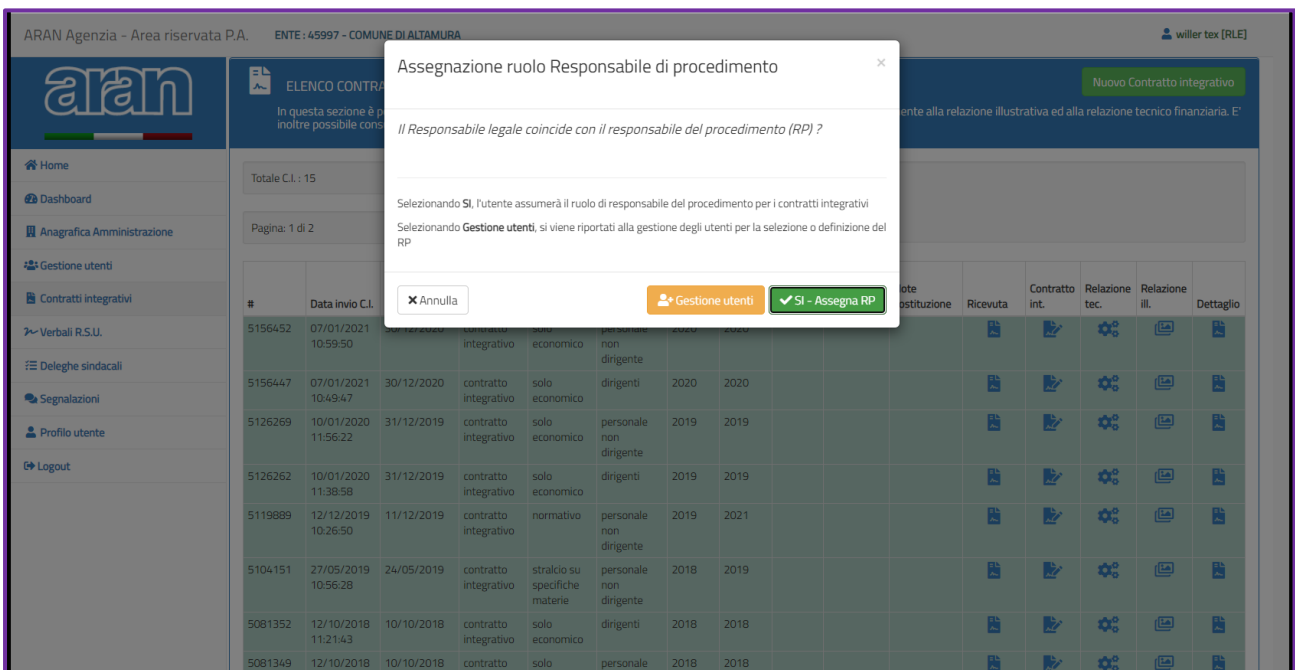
ARAN Agenzia - Area riservata P.A. ENTE : 45997 - COMUNE DI ALTAMURA

willer tex [RLE]

aran

Home
Dashboard
Anagrafica Amministrazione
Gestione utenti
Contratti integrativi
Verbali R.S.U.
Deleghe sindacali
Segnalazioni
Profilo utente
Logout

ELENCO CONTRA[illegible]

In questa sezione è p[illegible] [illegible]ente alla relazione illustrativa ed alla relazione tecnico finanziaria. E' inoltre possibile cons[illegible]

Nuovo Contratto integrativo

Totale C.I. : 15

Pagina: 1 di 2

Assegnazione ruolo Responsabile di procedimento

×

Il Responsabile legale coincide con il responsabile del procedimento (RP) ?

Selezionando SI, l'utente assumerà il ruolo di responsabile del procedimento per i contratti integrativi

Selezionando Gestione utenti, si viene riportati alla gestione degli utenti per la selezione o definizione del RP

× Annulla

Gestione utenti

SI - Assegna RP

| # | Data invio C.I. | | | | | | | | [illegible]ote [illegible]ostituzione | Ricevuta | Contratto int. | Relazione tec. | Relazione ill. | Dettaglio |
|---|---|---|---|---|---|---|---|---|---|---|---|---|---|---|
| 5156452 | 07/01/2021 10:59:50 | 30/12/2020 | contratto integrativo | solo economico | personale non dirigente | 2020 | 2020 | | | | | | | |
| 5156447 | 07/01/2021 10:49:47 | 30/12/2020 | contratto integrativo | solo economico | dirigenti | 2020 | 2020 | | | | | | | |
| 5126269 | 10/01/2020 11:56:22 | 31/12/2019 | contratto integrativo | solo economico | personale non dirigente | 2019 | 2019 | | | | | | | |
| 5126262 | 10/01/2020 11:38:58 | 31/12/2019 | contratto integrativo | solo economico | dirigenti | 2019 | 2019 | | | | | | | |
| 5119889 | 12/12/2019 10:26:50 | 11/12/2019 | contratto integrativo | normativo | personale non dirigente | 2019 | 2021 | | | | | | | |
| 5104151 | 27/05/2019 10:56:28 | 24/05/2019 | contratto integrativo | stralcio su specifiche materie | personale non dirigente | 2018 | 2019 | | | | | | | |
| 5081352 | 12/10/2018 11:21:43 | 10/10/2018 | contratto integrativo | solo economico | dirigenti | 2018 | 2018 | | | | | | | |
| 5081349 | 12/10/2018 | 10/10/2018 | contratto | solo | personale | 2018 | 2018 | | | | | | | |